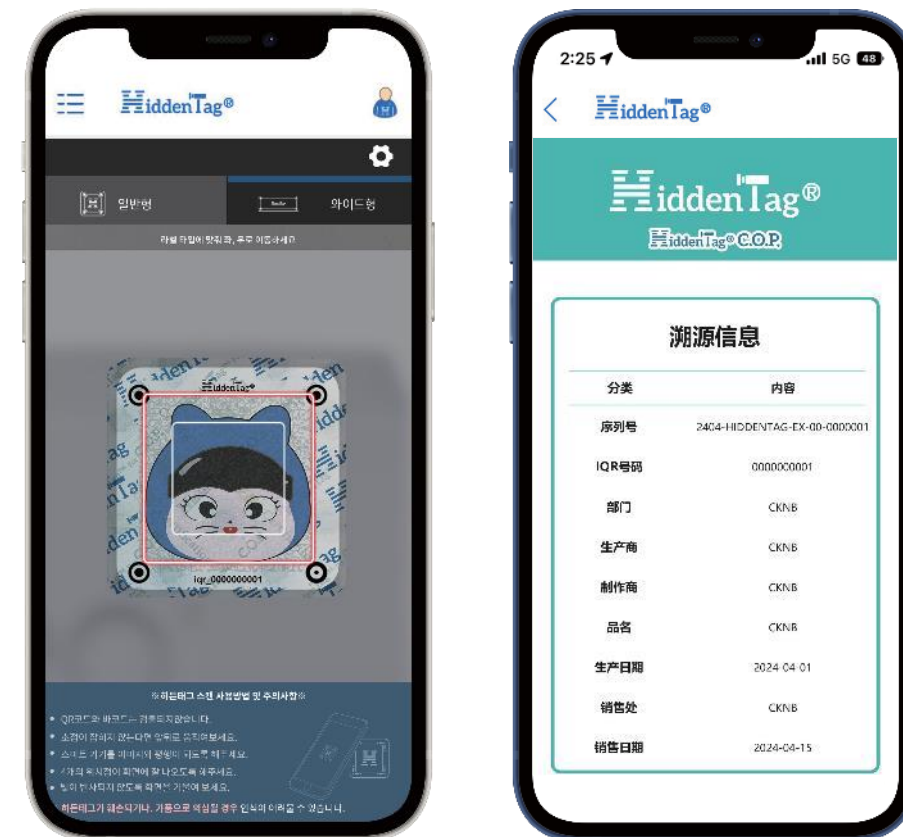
HiddenTag®

일반형

와이드형

라벨 하얀이 맞춰주 후 이동하세요

HiddenTag®

iqr_0000000001

※ 히든태그 스캔 사용방법 및 주의사항 ※

• QR코드와 바코드는 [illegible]
• 초점이 잡히지 않는다면 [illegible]
• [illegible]
• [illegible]
• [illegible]

히든태그가 훼손되거나, 가품으로 의심될 경우 인식이 어려울 수 있습니다.

2:25

5G 48

HiddenTag®

HiddenTag®

HiddenTag® C.O.P.

溯源信息

| 分类 | 内容 |
|---|---|
| 序列号 | 2404-HIDDENTAG-EX-00-0000001 |
| IQR号码 | 0000000001 |
| 部门 | CKNB |
| 生产商 | CKNB |
| 制作商 | CKNB |
| 品名 | CKNB |
| 生产日期 | 2024-04-01 |
| 销售处 | CKNB |
| 销售日期 | 2024-04-15 |